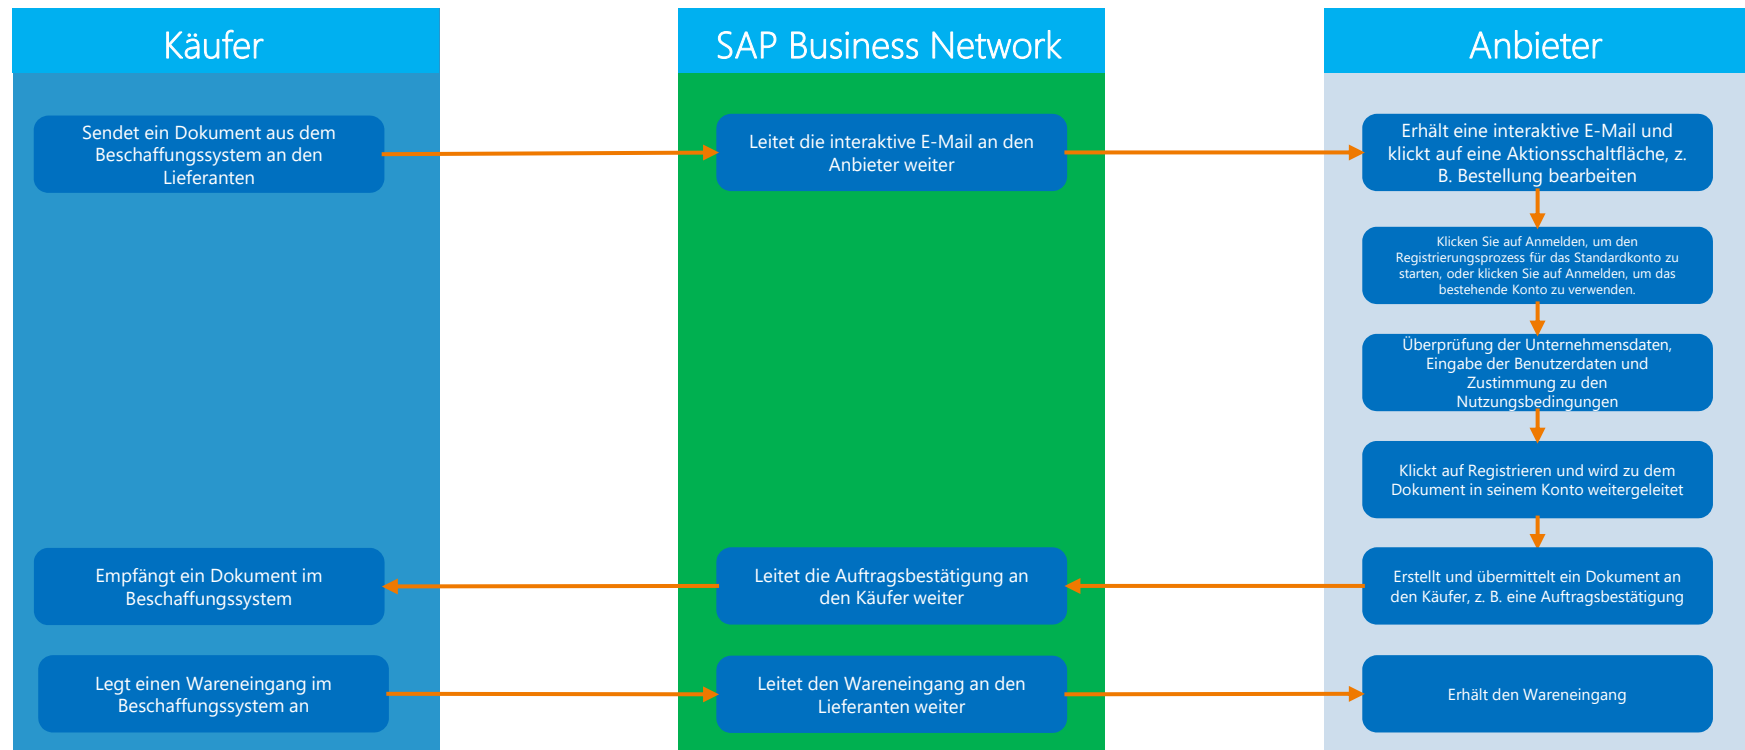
Käufer

Sendet ein Dokument aus dem Beschaffungssystem an den Lieferanten

Empfängt ein Dokument im Beschaffungssystem

Legt einen Wareneingang im Beschaffungssystem an

SAP Business Network

Leitet die interaktive E-Mail an den Anbieter weiter

Leitet die Auftragsbestätigung an den Käufer weiter

Leitet den Wareneingang an den Lieferanten weiter

Anbieter

Erhält eine interaktive E-Mail und klickt auf eine Aktionsschaltfläche, z. B. Bestellung bearbeiten

Klicken Sie auf Anmelden, um den Registrierungsprozess für das Standardkonto zu starten, oder klicken Sie auf Anmelden, um das bestehende Konto zu verwenden.

Überprüfung der Unternehmensdaten, Eingabe der Benutzerdaten und Zustimmung zu den Nutzungsbedingungen

Klickt auf Registrieren und wird zu dem Dokument in seinem Konto weitergeleitet

Erstellt und übermittelt ein Dokument an den Käufer, z. B. eine Auftragsbestätigung

Erhält den Wareneingang